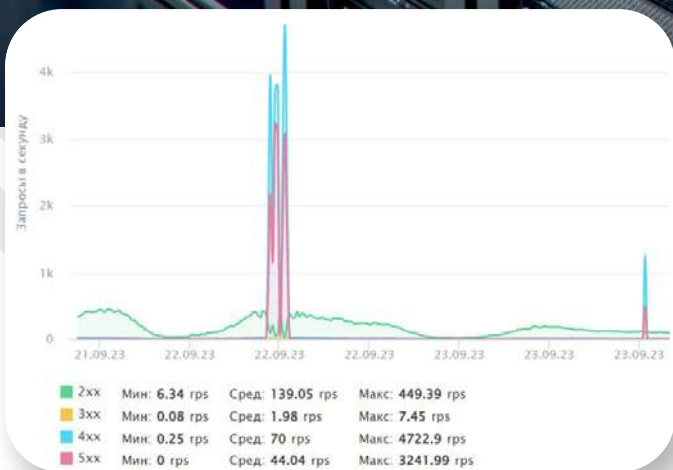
4k
3k
2k
1k
0
Запросы в секунду
21.09.23
22.09.23
22.09.23
22.09.23
23.09.23
23.09.23
23.09.23

| | Мин: | Сред: | Макс: |
|---|---|---|---|
| 2xx | Мин: 6.34 rps | Сред: 139.05 rps | Макс: 449.39 rps |
| 3xx | Мин: 0.08 rps | Сред: 1.98 rps | Макс: 7.45 rps |
| 4xx | Мин: 0.25 rps | Сред: 70 rps | Макс: 4722.9 rps |
| 5xx | Мин: 0 rps | Сред: 44.04 rps | Макс: 3241.99 rps |